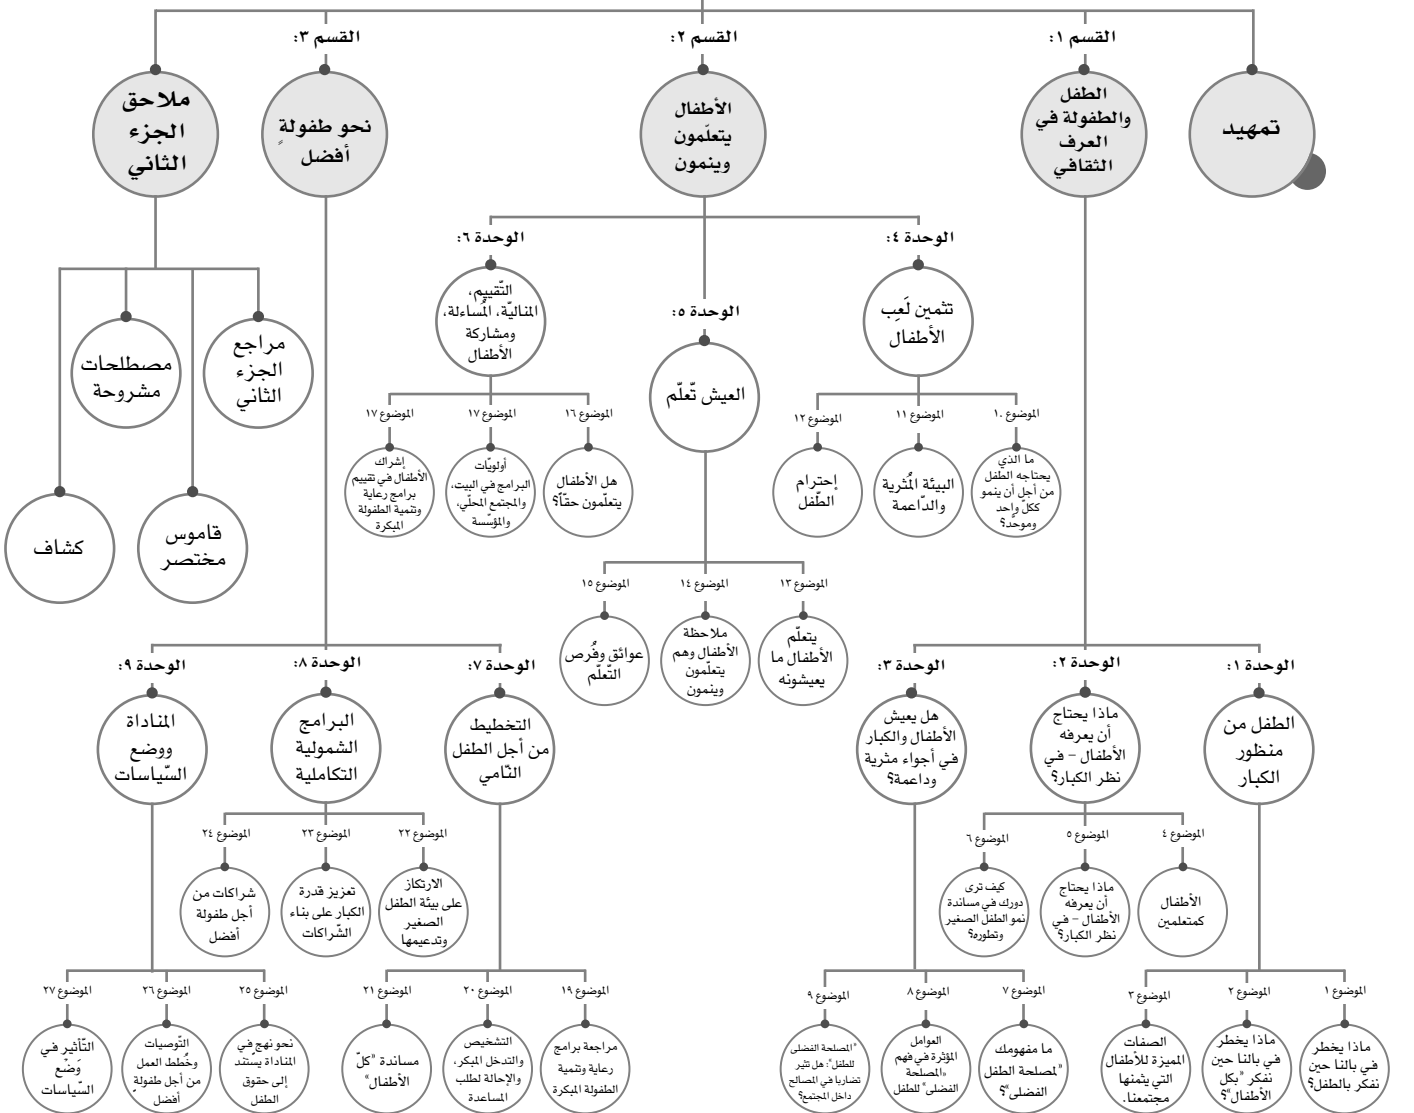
تمهيد

القسم ١:
الطفل والطفولة في العرف الثقافي

القسم ٢:
الأطفال يتعلّمون وينمون

القسم ٣:
نحو طفولة أفضل

ملاحق الجزء الثاني

مراجع الجزء الثاني
مصطلحات مشروحة
قاموس مختصر
كشاف

الوحدة ٤:
تثمين لَعِب الأطفال

الموضوع ١٠
ما الذي يحتاجه الطفل من أجل أن ينمو ككلّ واحد وموحّد؟

الموضوع ١١
البيئة المُثرية والداّعمة

الموضوع ١٢
إحترام الطّفل

الوحدة ٥:
العيش تّعلّم

الموضوع ١٣
يتعلّم الأطفال ما يعيشونه

الموضوع ١٤
ملاحظة الأطفال وهم يتعلّمون وينمون

الموضوع ١٥
عوائق وفُرص التّعلّم

الوحدة ٦:
التّقييم، المثاليّة، المُساءلة، ومشاركة الأطفال

الموضوع ١٦
هل الأطفال يتعلّمون حقّاً؟

الموضوع ١٧
أولويّات البرامج في البيت، والمجتمع المحلّي، والمؤسّسة

الموضوع ١٧
إشراك الأطفال في تقييم برامج رعاية وتنمية الطفولة المبكرة

الوحدة ١:
الطفل من منظور الكبار

الموضوع ١
ماذا يخطر في بالنا حين نفكر بالطفل؟

الموضوع ٢
ماذا يخطر في بالنا حين نفكر "بكل الأطفال"؟

الموضوع ٣
الصفات المميزة للأطفال التي يثمنها مجتمعنا.

الوحدة ٢:
ماذا يحتاج أن يعرفه الأطفال - في نظر الكبار؟

الموضوع ٤
الأطفال كمتعلمين

الموضوع ٥
ماذا يحتاج أن يعرفه الأطفال - في نظر الكبار؟

الموضوع ٦
كيف ترى دورك في مساندة نمو الطفل الصغير وتطوره؟

الوحدة ٣:
هل يعيش الأطفال والكبار في أجواء مثرية وداعمة؟

الموضوع ٧
ما مفهومك "لمصلحة الطفل الفضلى"؟

الموضوع ٨
العوامل المؤثرة في فهم "المصلحة الفضلى" للطفل

الموضوع ٩
"المصلحة الفضلى للطفل": هل تثير تضاربا في المصالح داخل المجتمع؟

الوحدة ٧:
التخطيط من أجل الطفل النّامي

الموضوع ١٩
مراجعة برامج رعاية وتنمية الطفولة المبكرة

الموضوع ٢٠
التشخيص والتدخل المبكر، والإحالة لطلب المساعدة

الموضوع ٢١
مساندة "كلّ الأطفال"

الوحدة ٨:
البرامج الشمولية التكاملية

الموضوع ٢٢
الارتكاز على بيئة الطفل الصغير وتدعيمها

الموضوع ٢٣
تعزيز قدرة الكبار على بناء الشّراكات

الموضوع ٢٤
شراكات من أجل طفولة أفضل

الوحدة ٩:
المناداة ووضع السّياسات

الموضوع ٢٥
نحو نهج في المناداة يستند إلى حقوق الطفل

الموضوع ٢٦
التّوصيات وخُطط العمل من أجل طفولة أفضل

الموضوع ٢٧
التّأثير في وَضْع السّياسات